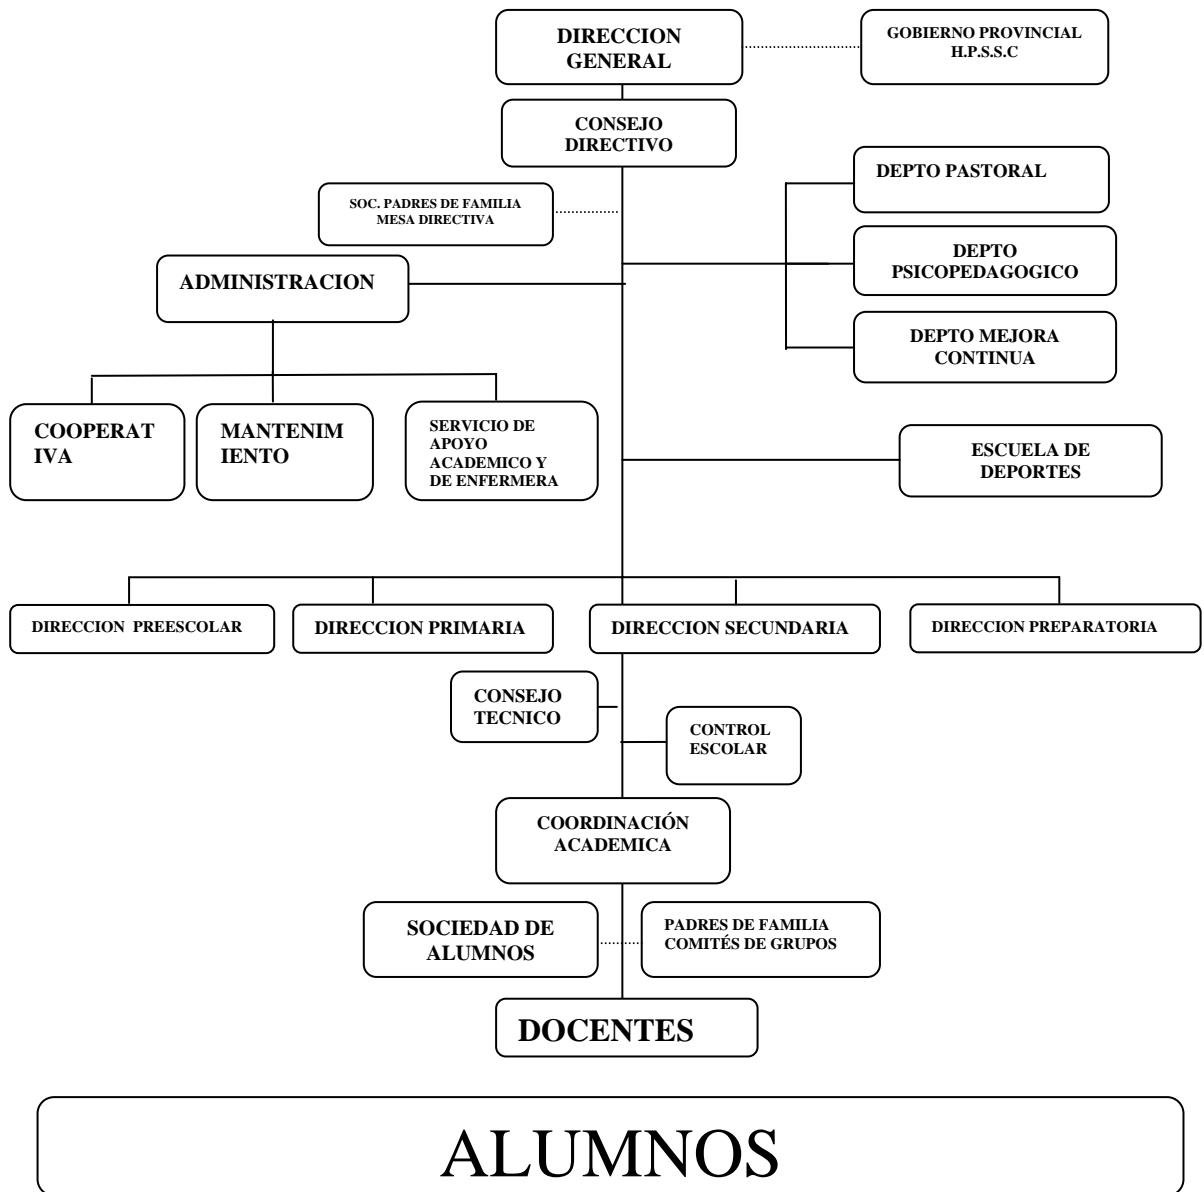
DIRECCION GENERAL

GOBIERNO PROVINCIAL H.P.S.S.C

CONSEJO DIRECTIVO

DEPTO PASTORAL

SOC. PADRES DE FAMILIA MESA DIRECTIVA

DEPTO PSICOPEDAGOGICO

ADMINISTRACION

DEPTO MEJORA CONTINUA

COOPERATIVA

MANTENIMIENTO

SERVICIO DE APOYO ACADEMICO Y DE ENFERMERA

ESCUELA DE DEPORTES

DIRECCION PREESCOLAR

DIRECCION PRIMARIA

DIRECCION SECUNDARIA

DIRECCION PREPARATORIA

CONSEJO TECNICO

CONTROL ESCOLAR

COORDINACIÓN ACADEMICA

SOCIEDAD DE ALUMNOS

PADRES DE FAMILIA COMITÉS DE GRUPOS

DOCENTES

ALUMNOS